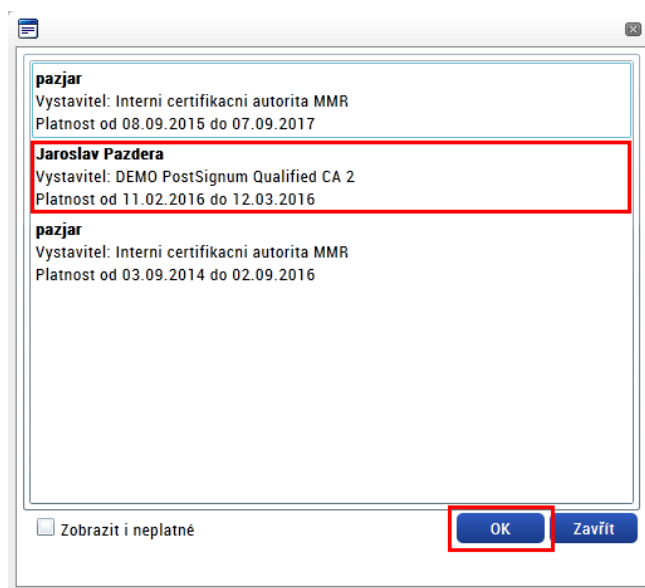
pazjar
Vystavitel: Interni certifikacni autorita MMR
Platnost od 08.09.2015 do 07.09.2017

Jaroslav Pazdera
Vystavitel: DEMO PostSignum Qualified CA 2
Platnost od 11.02.2016 do 12.03.2016

pazjar
Vystavitel: Interni certifikacni autorita MMR
Platnost od 03.09.2014 do 02.09.2016

Zobrazit i neplatné

OK

Zavřít